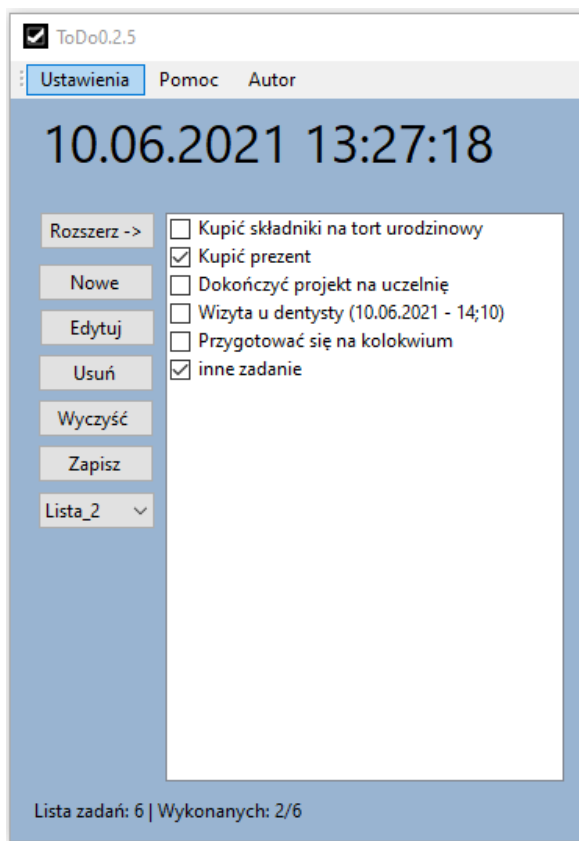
ToDo0.2.5

Ustawienia Pomoc Autor

10.06.2021 13:27:18

Rozszerz ->
Nowe
Edytuj
Usuń
Wyczyść
Zapisz
Lista_2

Kupić składniki na tort urodzinowy
Kupić prezent
Dokończyć projekt na uczelnię
Wizyta u dentysty (10.06.2021 - 14;10)
Przygotować się na kolokwium
inne zadanie

Lista zadań: 6 | Wykonanych: 2/6